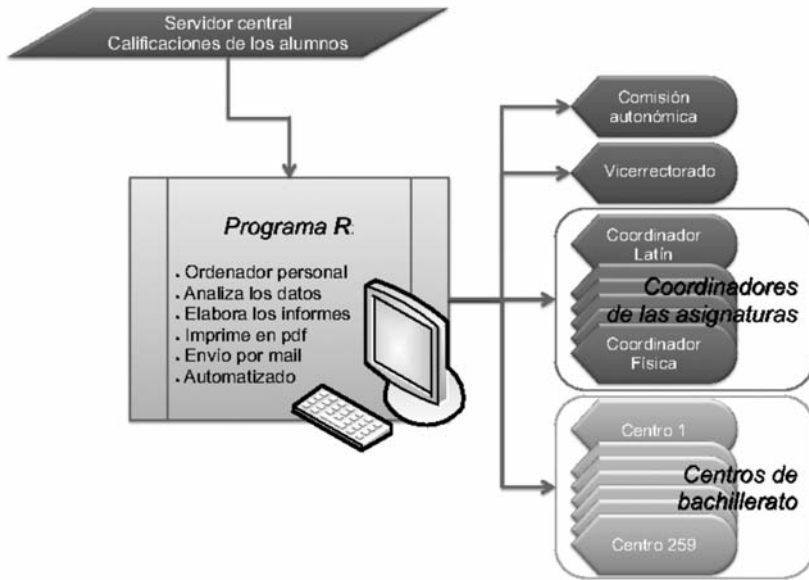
Servidor central
Calificaciones de los alumnos

Programa R.

- Ordenador personal
- Analiza los datos
- Elabora los informes
- Imprime en pdf
- Envío por mail
- Automatizado

Comisión autonómica

Vicerrectorado

Coordinador Latín

Coordinadores de las asignaturas

Coordinador Física

Centro 1

Centros de bachillerato

Centro 259